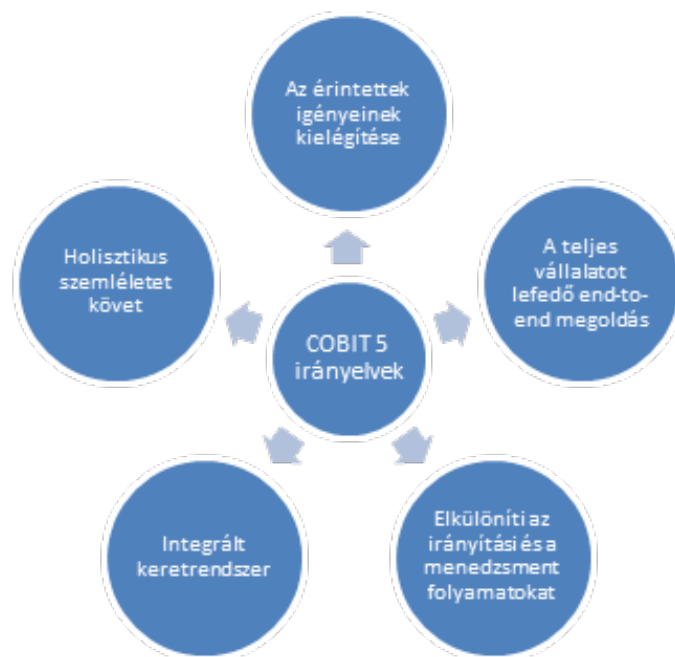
COBIT 5 irányelvek

Az érintettek igényeinek kielégítése

A teljes vállalatot lefedő end-to-end megoldás

Elkülöníti az irányítási és a menedzsment folyamatokat

Integrált keretrendszer

Holisztikus szemléletet követ